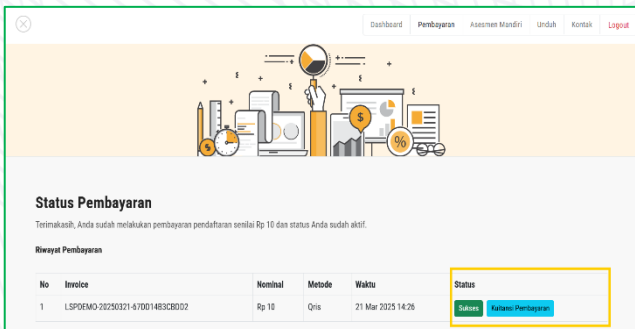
Dashboard | Pembayaran | Asesmen Mandiri | Unduh | Kontak | Logout

Status Pembayaran

Terimakasih, Anda sudah melakukan pembayaran pendaftaran senilai Rp 10 dan status Anda sudah aktif.

Riwayat Pembayaran

| No | Invoice | Nominal | Metode | Waktu | Status |
|---|---|---|---|---|---|
| 1 | LSPDEMO-20250321-67DD14B3CBDD2 | Rp 10 | Qris | 21 Mar 2025 14:26 | Sukses Kuitansi Pembayaran |